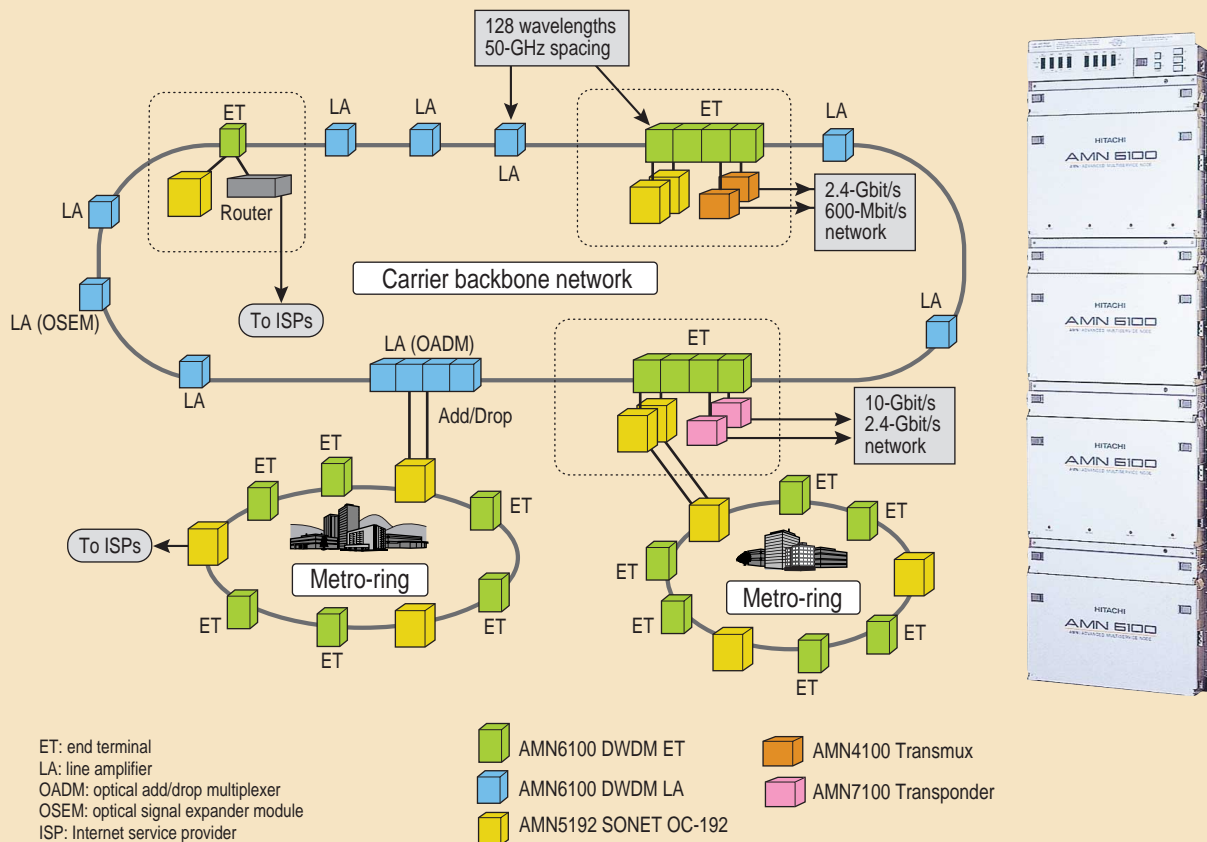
128 wavelengths
50-GHz spacing

ET
LA
LA
LA
ET
LA
LA
Router
2.4-Gbit/s
600-Mbit/s
network

Carrier backbone network

LA (OSEM)
To ISPs
LA
LA (OADM)
ET
LA
Add/Drop
10-Gbit/s
2.4-Gbit/s
network

ET
ET
ET
To ISPs
Metro-ring
ET
ET
ET
ET
ET
ET
Metro-ring
ET
ET
ET

HITACHI
AMN 6100
HITACHI
AMN 6100
HITACHI
AMN 6100
HITACHI
AMN 6100

ET: end terminal
LA: line amplifier
OADM: optical add/drop multiplexer
OSEM: optical signal expander module
ISP: Internet service provider

AMN6100 DWDM ET
AMN6100 DWDM LA
AMN5192 SONET OC-192
AMN4100 Transmux
AMN7100 Transponder